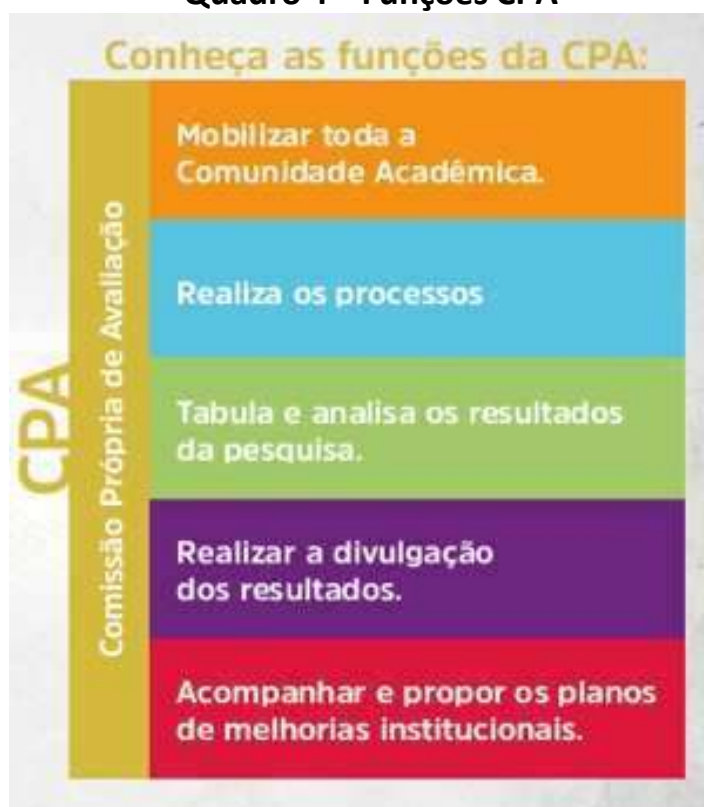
Quadro 1 - Funções CPA

Conheça as funções da CPA:

CPA

Comissão Própria de Avaliação

Mobilizar toda a Comunidade Acadêmica.

Realiza os processos

Tabula e analisa os resultados da pesquisa.

Realizar a divulgação dos resultados.

Acompanhar e propor os planos de melhorias institucionais.